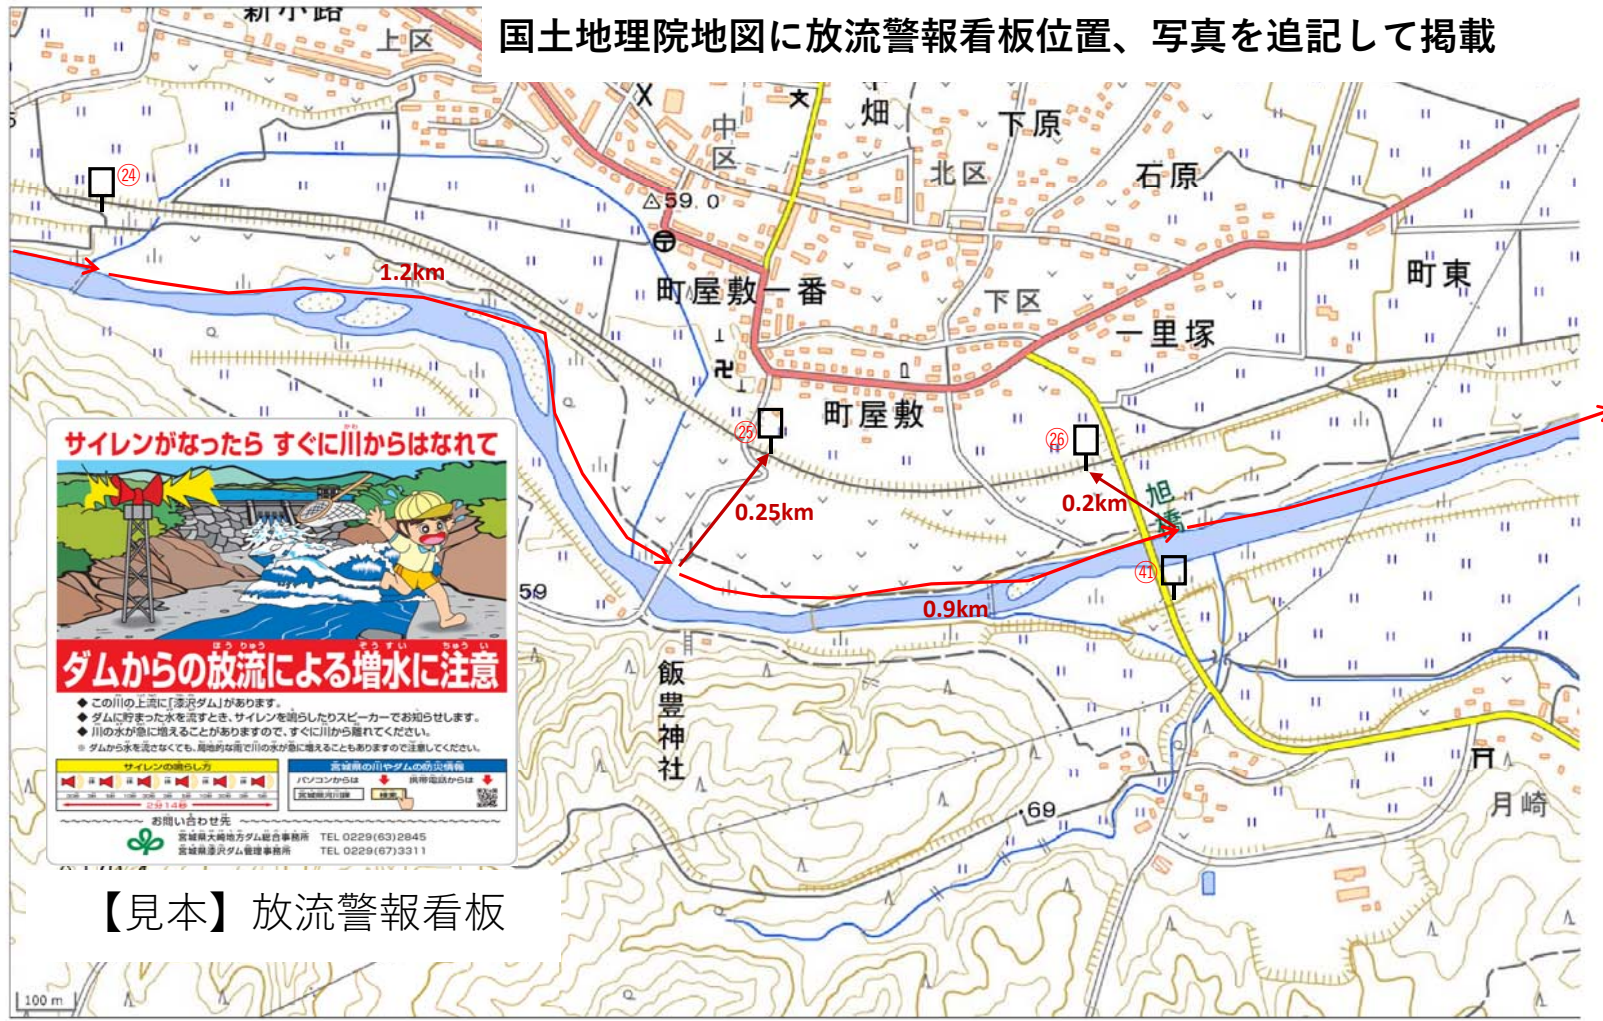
国土地理院地図に放流警報看板位置、写真を追記して掲載

上区

中区

畑

下原

北区

石原

△59.0

町屋敷一番

町東

下区

一里塚

町屋敷

㉔

1.2km

㉕

0.25km

㉖

0.2km

旭橋

㊶

0.9km

59

飯豊神社

69

月崎

100 m

サイレンがなったら すぐに川からはなれて

ダムからの放流による増水に注意

◆ この川の上流に「漆沢ダム」があります。
◆ ダムに貯まった水を流すとき、サイレンを鳴らしたりスピーカーでお知らせします。
◆ 川の水が急に増えることがありますので、すぐに川から離れてください。
※ ダムから水を流さなくても、局地的な雨で川の水が急に増えることもありますので注意してください。

サイレンの鳴らし方

2分14秒

宮城県の川やダムの防災情報

パソコンからは　携帯電話からは

宮城県河川課　検索

お問い合わせ先
宮城県大崎地方ダム総合事務所　TEL 0229(63)2845
宮城県漆沢ダム管理事務所　TEL 0229(67)3311

【見本】放流警報看板